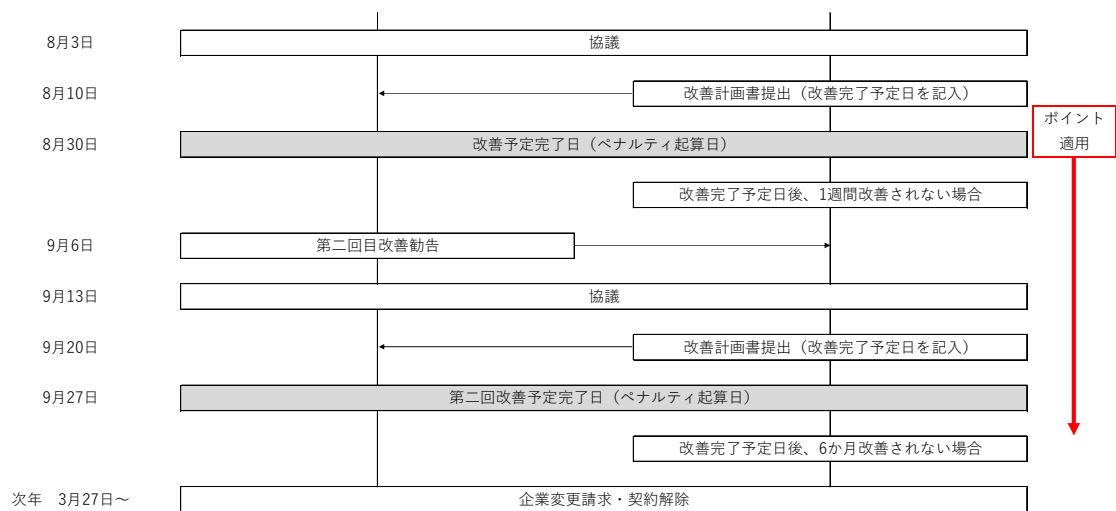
8月3日
協議

8月10日
改善計画書提出（改善完了予定日を記入）

ポイント適用

8月30日
改善予定完了日（ペナルティ起算日）

改善完了予定日後、1週間改善されない場合

9月6日
第二回目改善勧告

9月13日
協議

9月20日
改善計画書提出（改善完了予定日を記入）

9月27日
第二回改善予定完了日（ペナルティ起算日）

改善完了予定日後、6か月改善されない場合

次年　3月27日～
企業変更請求・契約解除